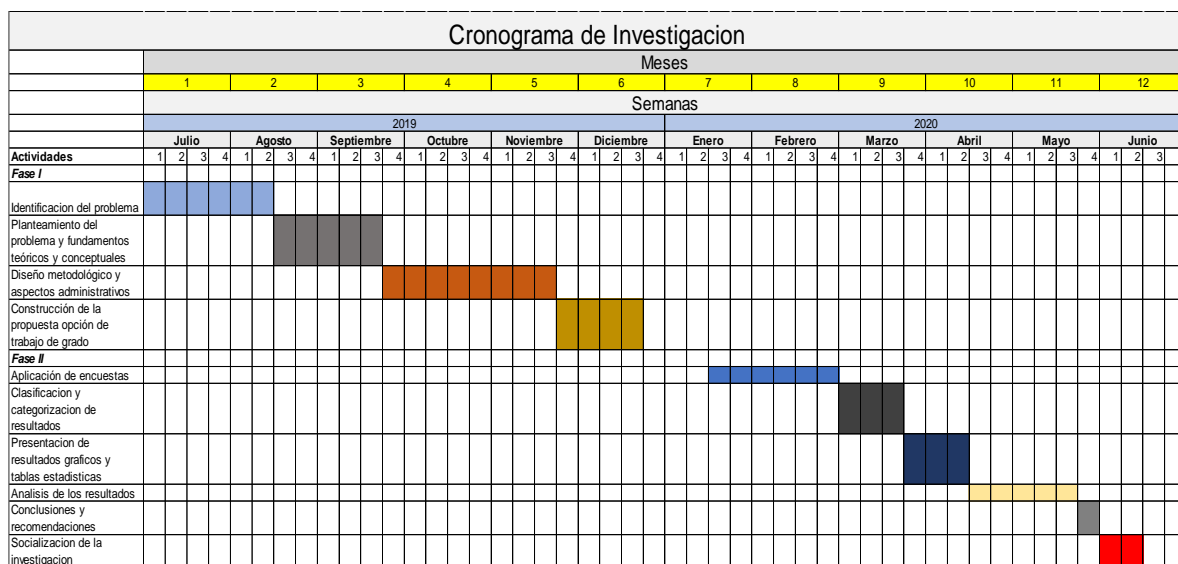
Cronograma de Investigacion

| | Meses | | | | | | | | | | | |
|---|---|---|---|---|---|---|---|---|---|---|---|---|
| | 1 | 2 | 3 | 4 | 5 | 6 | 7 | 8 | 9 | 10 | 11 | 12 |
| | Semanas | | | | | | | | | | | |
| | 2019 | | | | | | 2020 | | | | | |
| | Julio | Agosto | Septiembre | Octubre | Noviembre | Diciembre | Enero | Febrero | Marzo | Abril | Mayo | Junio |
| Actividades | 1 2 3 4 | 1 2 3 4 | 1 2 3 4 | 1 2 3 4 | 1 2 3 4 | 1 2 3 4 | 1 2 3 4 | 1 2 3 4 | 1 2 3 4 | 1 2 3 4 | 1 2 3 4 | 1 2 3 |
| Fase I | | | | | | | | | | | | |
| Identificacion del problema | | | | | | | | | | | | |
| Planteamiento del problema y fundamentos teóricos y conceptuales | | | | | | | | | | | | |
| Diseño metodológico y aspectos administrativos | | | | | | | | | | | | |
| Construcción de la propuesta opción de trabajo de grado | | | | | | | | | | | | |
| Fase II | | | | | | | | | | | | |
| Aplicación de encuestas | | | | | | | | | | | | |
| Clasificacion y categorizacion de resultados | | | | | | | | | | | | |
| Presentacion de resultados graficos y tablas estadisticas | | | | | | | | | | | | |
| Analisis de los resultados | | | | | | | | | | | | |
| Conclusiones y recomendaciones | | | | | | | | | | | | |
| Socializacion de la investigacion | | | | | | | | | | | | |